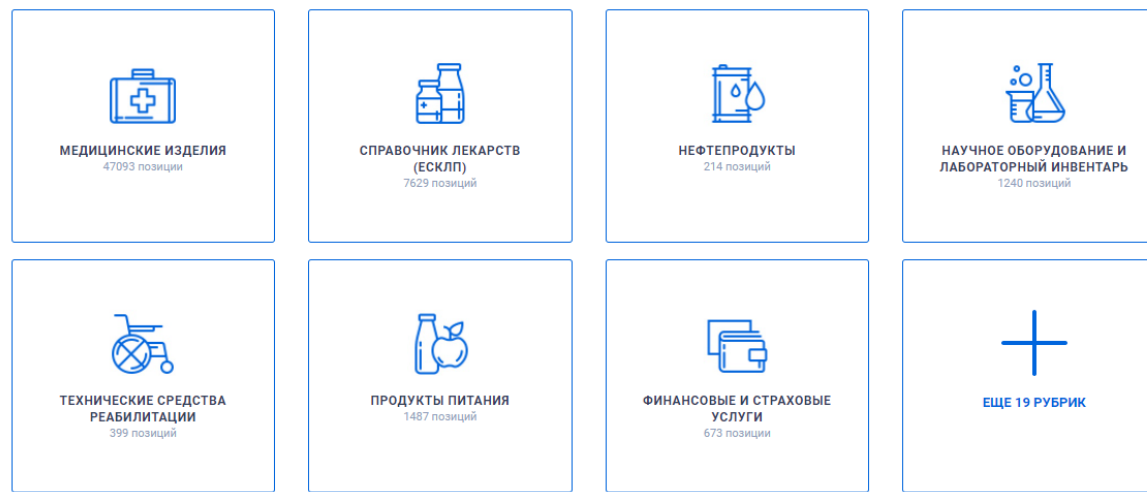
МЕДИЦИНСКИЕ ИЗДЕЛИЯ
47093 позиции

СПРАВОЧНИК ЛЕКАРСТВ (ЕСКЛП)
7629 позиций

НЕФТЕПРОДУКТЫ
214 позиций

НАУЧНОЕ ОБОРУДОВАНИЕ И ЛАБОРАТОРНЫЙ ИНВЕНТАРЬ
1240 позиций

ТЕХНИЧЕСКИЕ СРЕДСТВА РЕАБИЛИТАЦИИ
399 позиций

ПРОДУКТЫ ПИТАНИЯ
1487 позиций

ФИНАНСОВЫЕ И СТРАХОВЫЕ УСЛУГИ
673 позиции

ЕЩЕ 19 РУБРИК